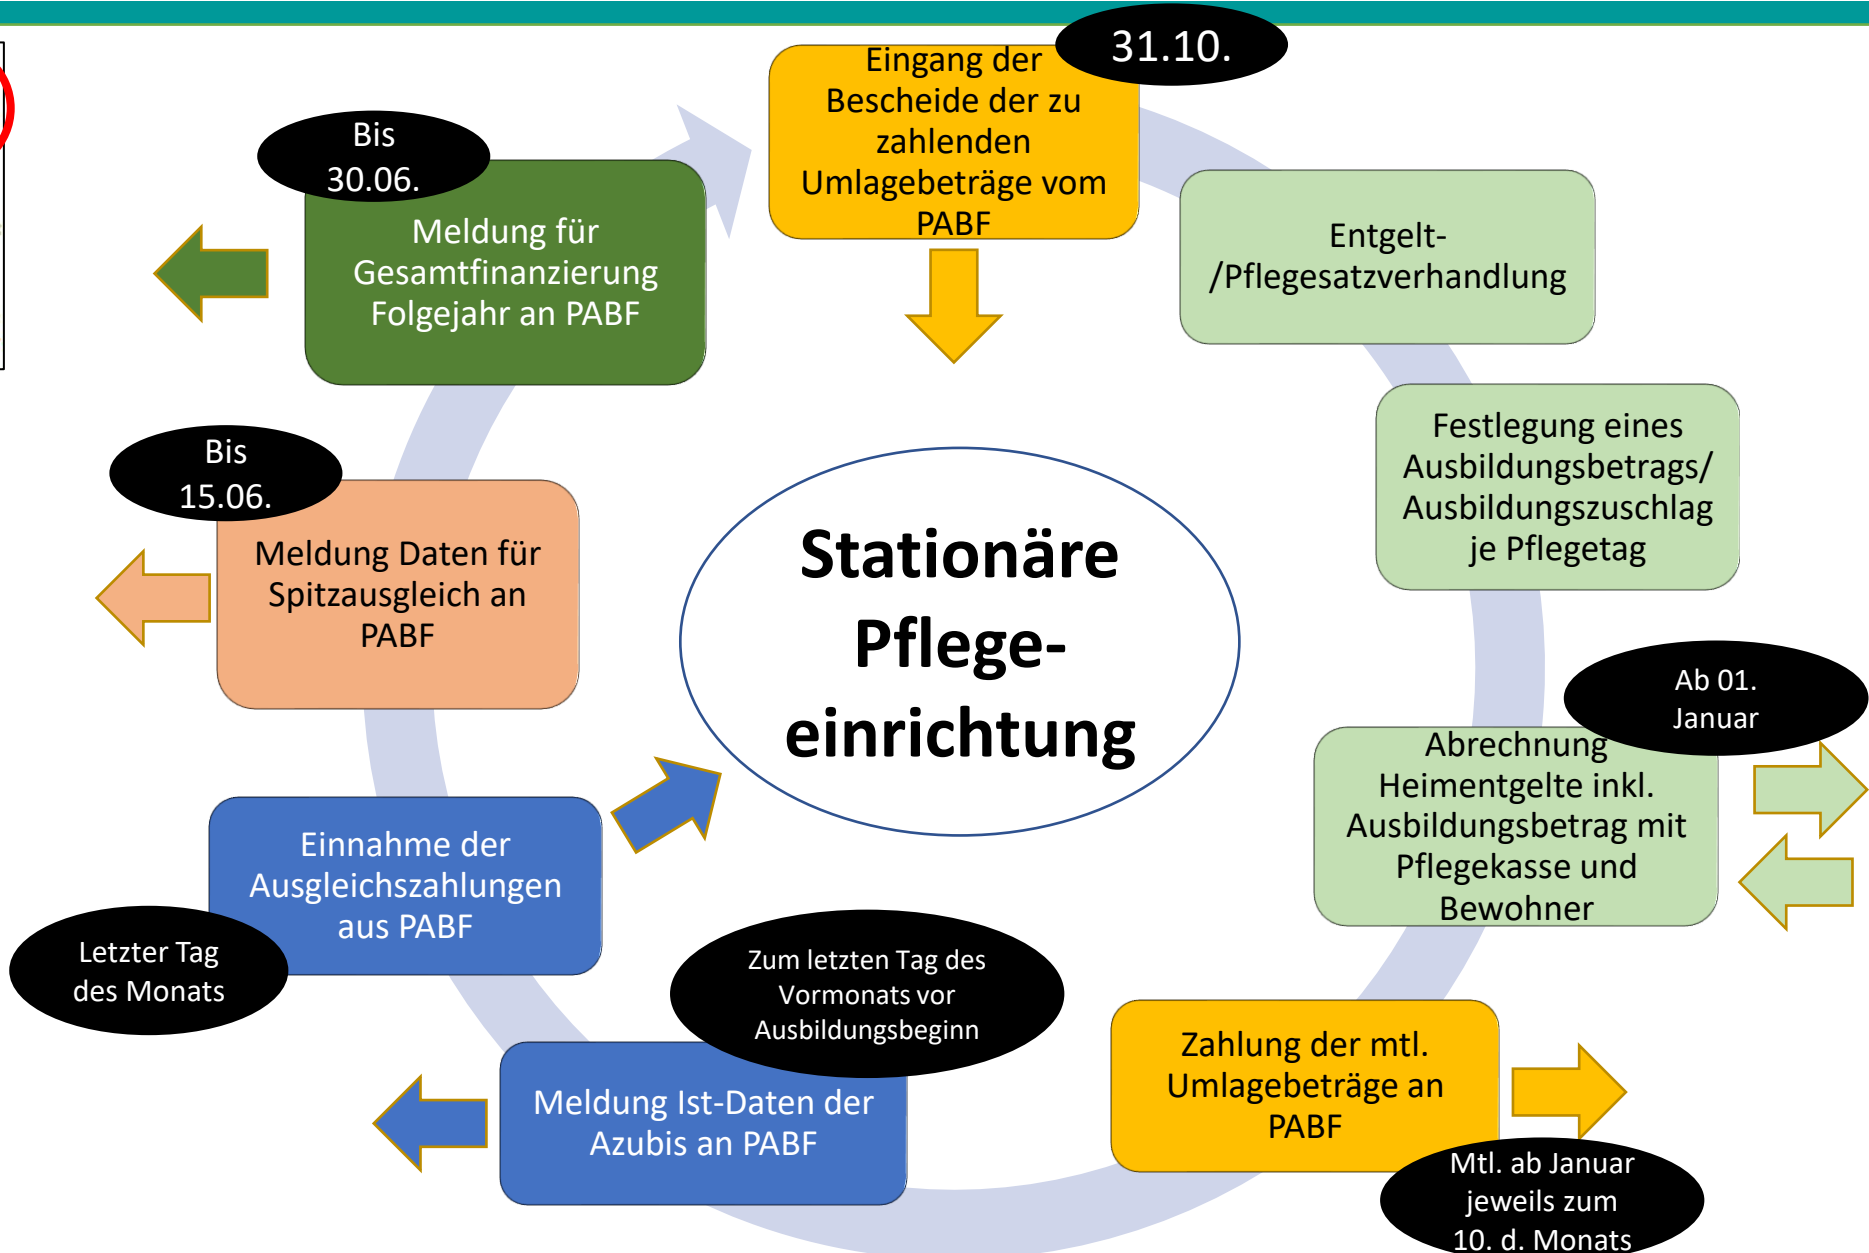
31.10.

Eingang der Bescheide der zu zahlenden Umlagebeträge vom PABF

Entgelt-/Pflegesatzverhandlung

Festlegung eines Ausbildungsbetrags/ Ausbildungszuschlag je Pflegetag

Ab 01. Januar

Abrechnung Heimentgelte inkl. Ausbildungsbetrag mit Pflegekasse und Bewohner

Zahlung der mtl. Umlagebeträge an PABF

Mtl. ab Januar jeweils zum 10. d. Monats

Zum letzten Tag des Vormonats vor Ausbildungsbeginn

Meldung Ist-Daten der Azubis an PABF

Einnahme der Ausgleichszahlungen aus PABF

Letzter Tag des Monats

Bis 15.06.

Meldung Daten für Spitzausgleich an PABF

Bis 30.06.

Meldung für Gesamtfinanzierung Folgejahr an PABF

Stationäre Pflege-einrichtung